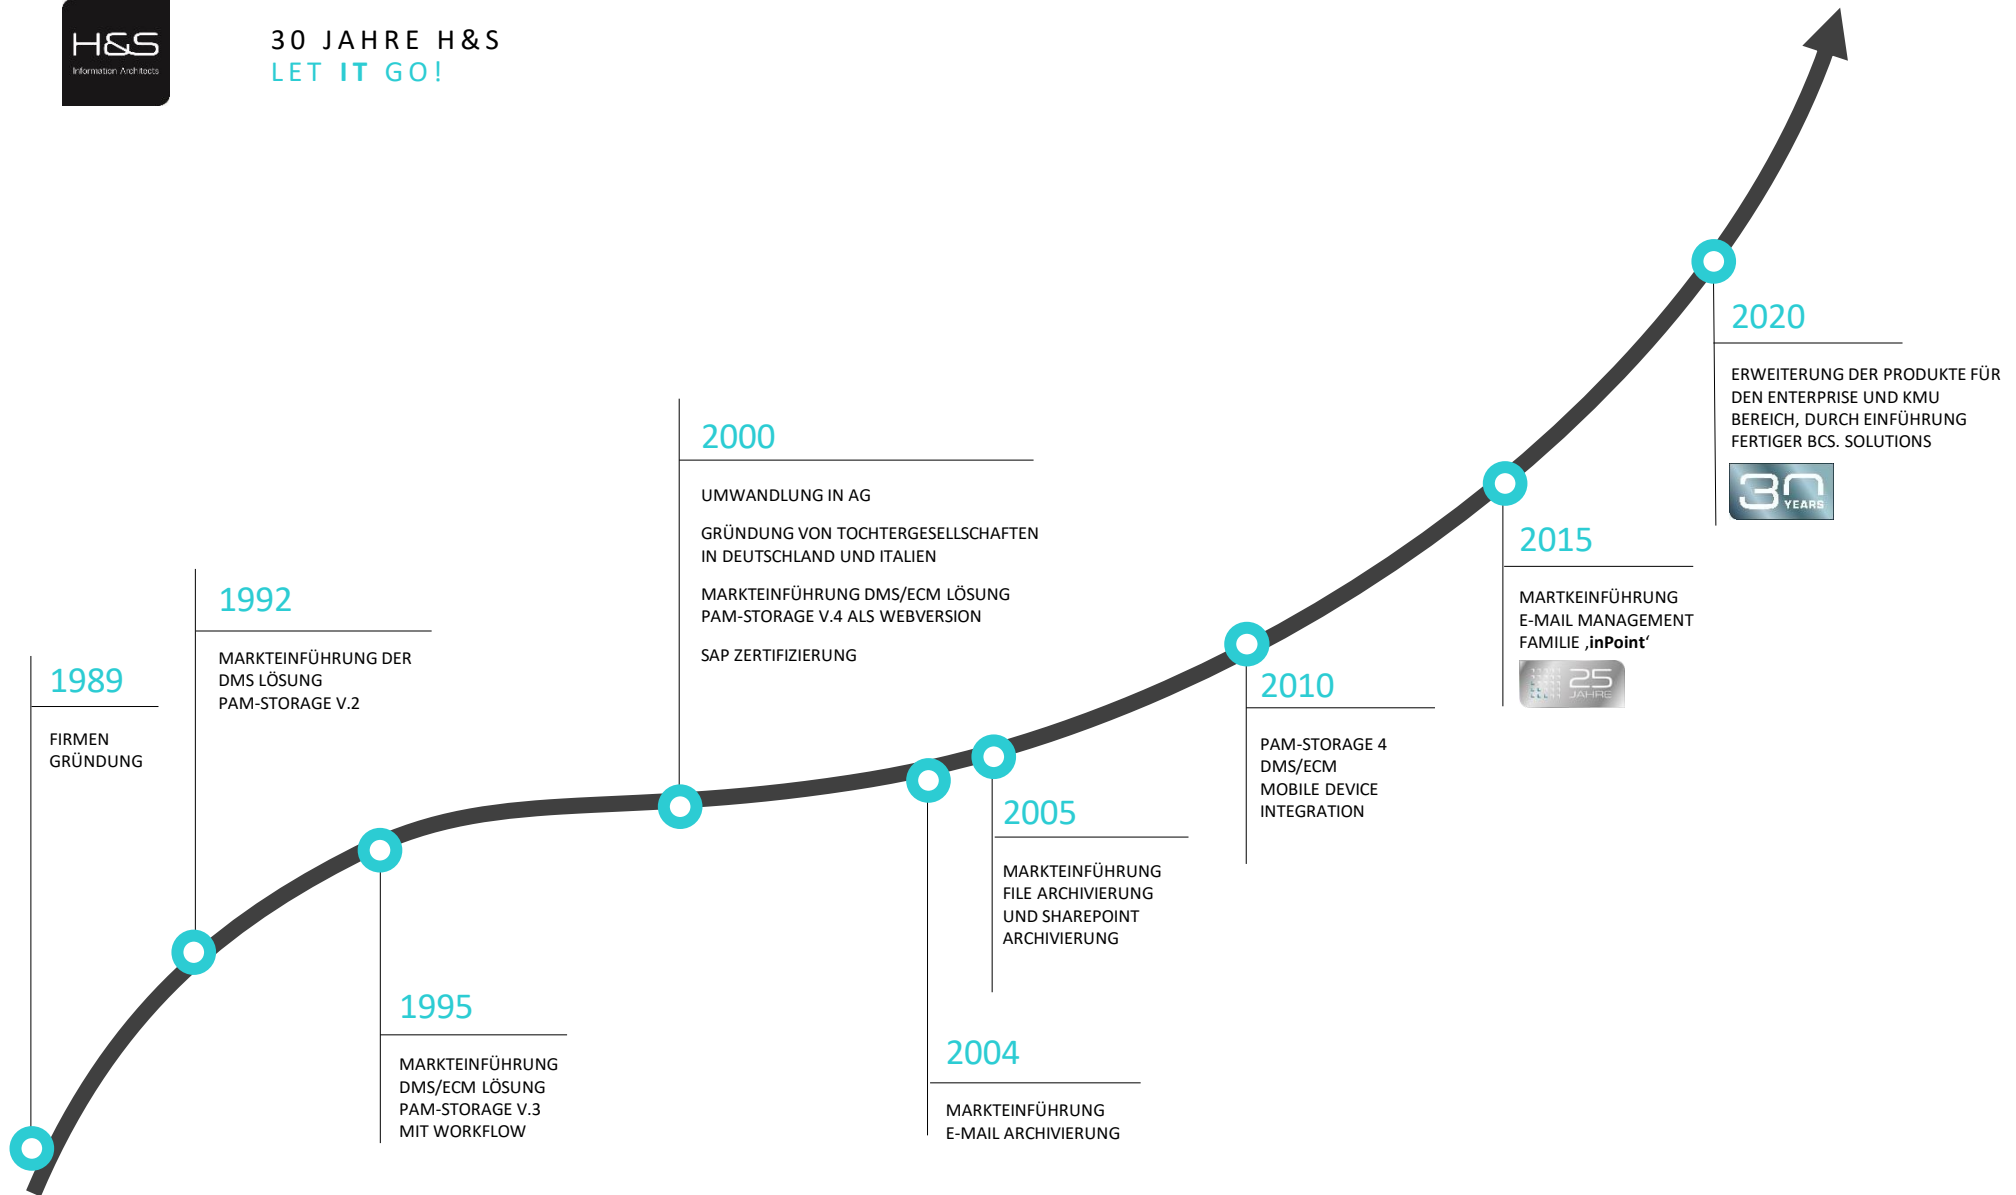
H&S
Information Architects

30 JAHRE H&S
LET IT GO!

2020
ERWEITERUNG DER PRODUKTE FÜR DEN ENTERPRISE UND KMU BEREICH, DURCH EINFÜHRUNG FERTIGER BCS. SOLUTIONS

30 YEARS

2000
UMWANDLUNG IN AG

GRÜNDUNG VON TOCHTERGESELLSCHAFTEN IN DEUTSCHLAND UND ITALIEN

MARKTEINFÜHRUNG DMS/ECM LÖSUNG PAM-STORAGE V.4 ALS WEBVERSION

SAP ZERTIFIZIERUNG

2015
MARTKEINFÜHRUNG E-MAIL MANAGEMENT FAMILIE ‚inPoint‘

25 JAHRE

1992
MARKTEINFÜHRUNG DER DMS LÖSUNG PAM-STORAGE V.2

1989
FIRMEN GRÜNDUNG

2010
PAM-STORAGE 4 DMS/ECM MOBILE DEVICE INTEGRATION

2005
MARKTEINFÜHRUNG FILE ARCHIVIERUNG UND SHAREPOINT ARCHIVIERUNG

1995
MARKTEINFÜHRUNG DMS/ECM LÖSUNG PAM-STORAGE V.3 MIT WORKFLOW

2004
MARKTEINFÜHRUNG E-MAIL ARCHIVIERUNG